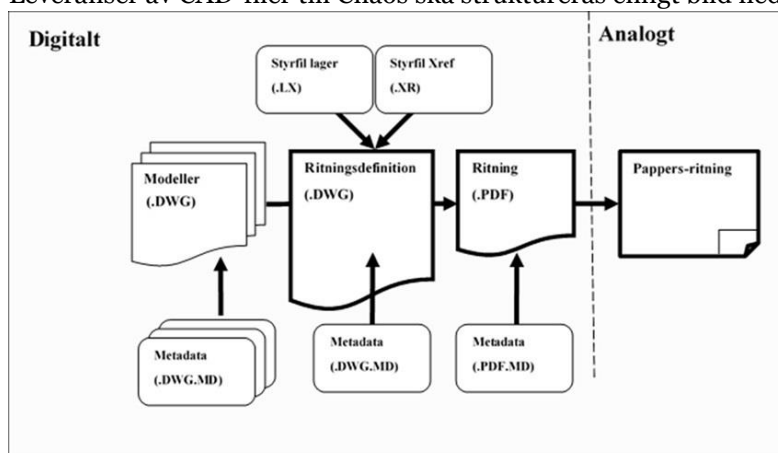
Leveranser av CAD-filer till Chaos ska struktureras enligt bild ned

Digitalt

Analogt

Styrfil lager
(.LX)

Styrfil Xref
(.XR)

Modeller
(.DWG)

Ritningsdefinition
(.DWG)

Ritning
(.PDF)

Pappers-ritning

Metadata
(.DWG.MD)

Metadata
(.DWG.MD)

Metadata
(.PDF.MD)